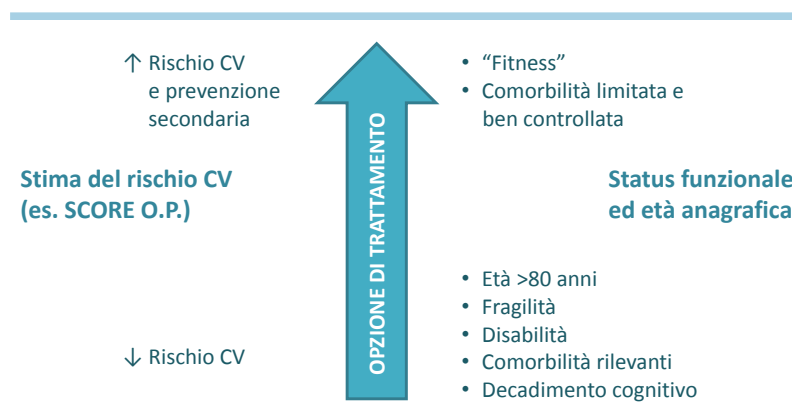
↑ Rischio CV e prevenzione secondaria

Stima del rischio CV (es. SCORE O.P.)

↓ Rischio CV

OPZIONE DI TRATTAMENTO

• “Fitness”
• Comorbilità limitata e ben controllata

Status funzionale ed età anagrafica

• Età >80 anni
• Fragilità
• Disabilità
• Comorbilità rilevanti
• Decadimento cognitivo